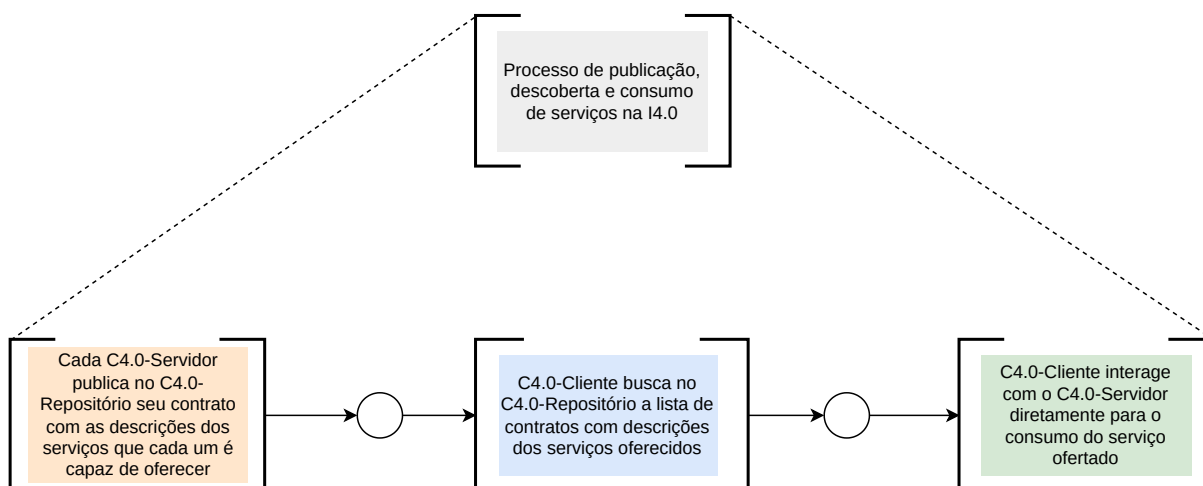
Processo de publicação, descoberta e consumo de serviços na I4.0

Cada C4.0-Servidor publica no C4.0-Repositório seu contrato com as descrições dos serviços que cada um é capaz de oferecer

C4.0-Cliente busca no C4.0-Repositório a lista de contratos com descrições dos serviços oferecidos

C4.0-Cliente interage com o C4.0-Servidor diretamente para o consumo do serviço ofertado